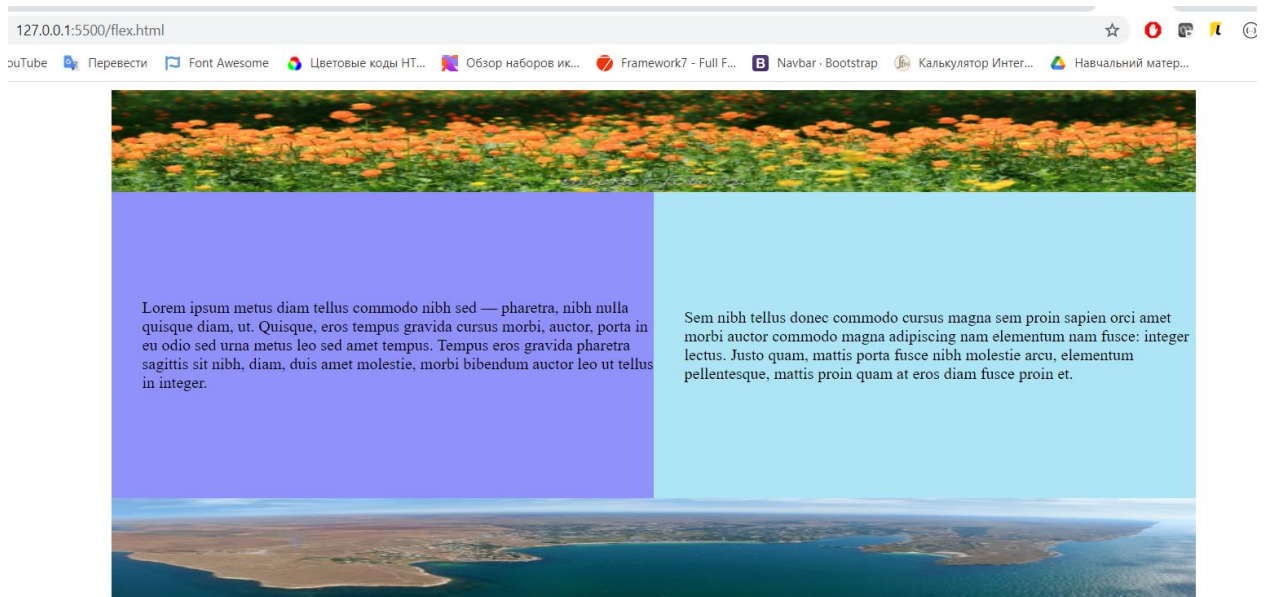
127.0.0.1:5500/flex.html

ouTube Перевести Font Awesome Цветовые коды HT... Обзор наборов ик... Framework7 - Full F... Navbar · Bootstrap Калькулятор Интег... Навчальний матер...

Lorem ipsum metus diam tellus commodo nibh sed — pharetra, nibh nulla quisque diam, ut. Quisque, eros tempus gravida cursus morbi, auctor, porta in eu odio sed urna metus leo sed amet tempus. Tempus eros gravida pharetra sagittis sit nibh, diam, duis amet molestie, morbi bibendum auctor leo ut tellus in integer.

Sem nibh tellus donec commodo cursus magna sem proin sapien orci amet morbi auctor commodo magna adipiscing nam elementum nam fusce: integer lectus. Justo quam, mattis porta fusce nibh molestie arcu, elementum pellentesque, mattis proin quam at eros diam fusce proin et.